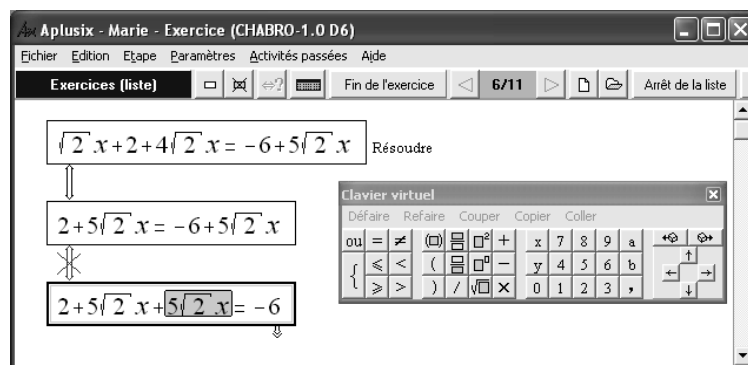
Aplusix - Marie - Exercice (CHABRO-1.0 D6)

Fichier Edition Etape Paramètres Activités passées Aide

Exercices (liste) Fin de l'exercice 6/11 Arrêt de la liste

$\sqrt{2}x+2+4\sqrt{2}x=-6+5\sqrt{2}x$ Résoudre

$2+5\sqrt{2}x=-6+5\sqrt{2}x$

$2+5\sqrt{2}x+5\sqrt{2}x=-6$

Clavier virtuel

Défaire Refaire Couper Copier Coller

| ou | = | ≠ | ( ) | | □² | + | x | 7 | 8 | 9 | a |
|---|---|---|---|---|---|---|---|---|---|---|---|
| { | ⩽ | < | ( | | □ⁿ | − | y | 4 | 5 | 6 | b |
| | ⩾ | > | ) | / | √□ | × | 0 | 1 | 2 | 3 | , |